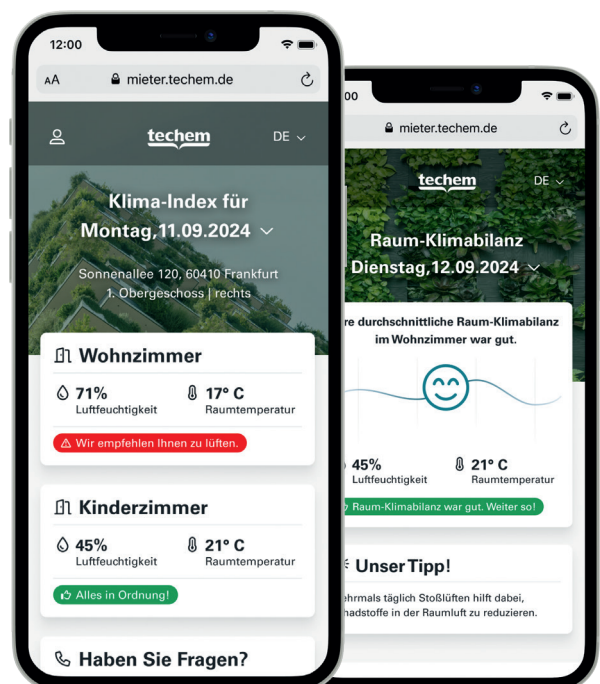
12:00

AA mieter.techem.de

techem DE

Klima-Index für Montag,11.09.2024

Sonnenallee 120, 60410 Frankfurt
1. Obergeschoss | rechts

Wohnzimmer

71%
Luftfeuchtigkeit

17° C
Raumtemperatur

Wir empfehlen Ihnen zu lüften.

Kinderzimmer

45%
Luftfeuchtigkeit

21° C
Raumtemperatur

Alles in Ordnung!

Haben Sie Fragen?

:00

mieter.techem.de

techem DE

Raum-Klimabilanz Dienstag,12.09.2024

re durchschnittliche Raum-Klimabilanz im Wohnzimmer war gut.

45%
Luftfeuchtigkeit

21° C
Raumtemperatur

Raum-Klimabilanz war gut. Weiter so!

Unser Tipp!

ehrmals täglich Stoßlüften hilft dabei, hadstoffe in der Raumluft zu reduzieren.